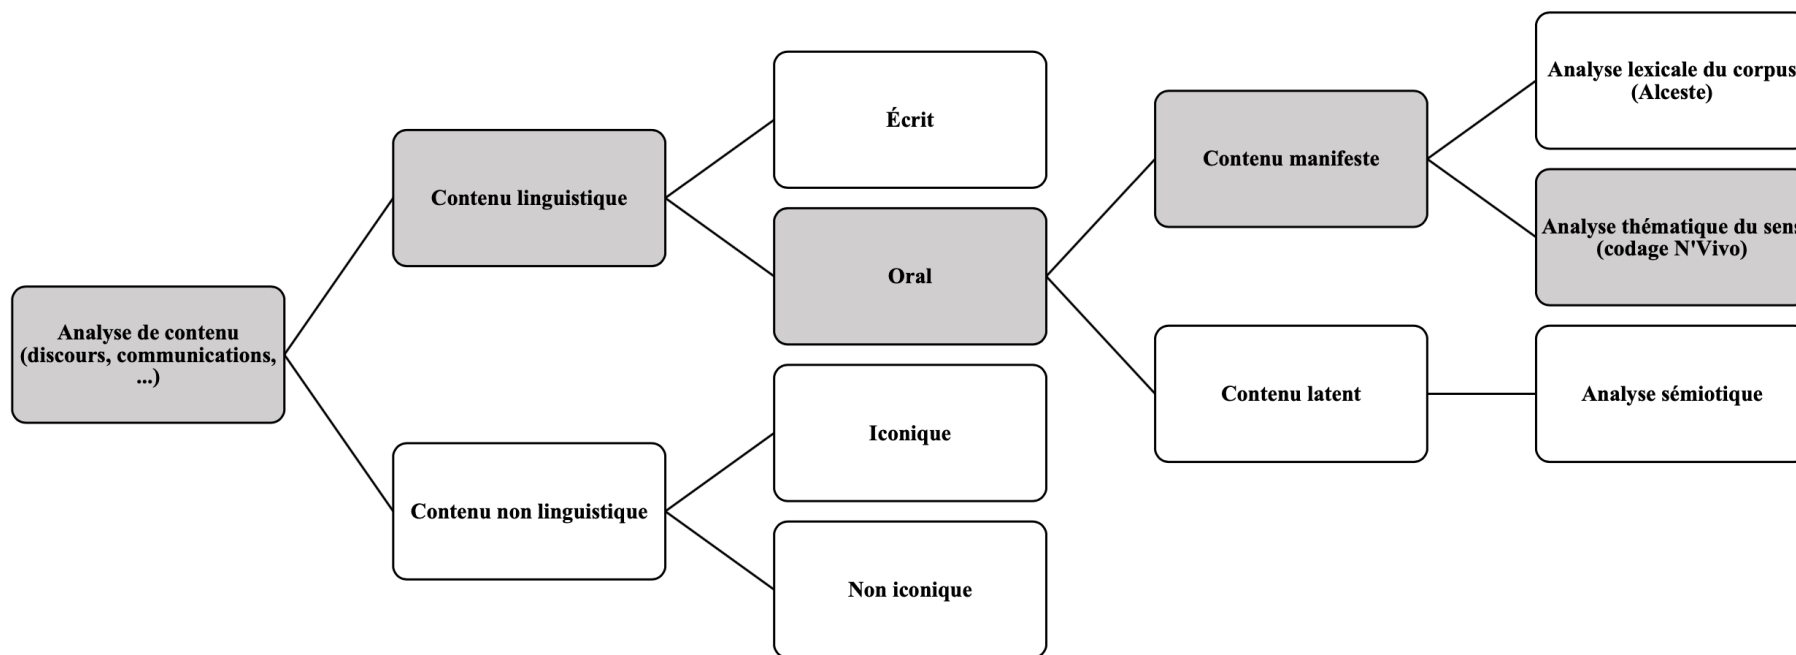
Analyse de contenu (discours, communications, ...)

Contenu linguistique

Contenu non linguistique

Écrit

Oral

Iconique

Non iconique

Contenu manifeste

Contenu latent

Analyse lexicale du corpus (Alceste)

Analyse thématique du sens (codage N'Vivo)

Analyse sémiotique